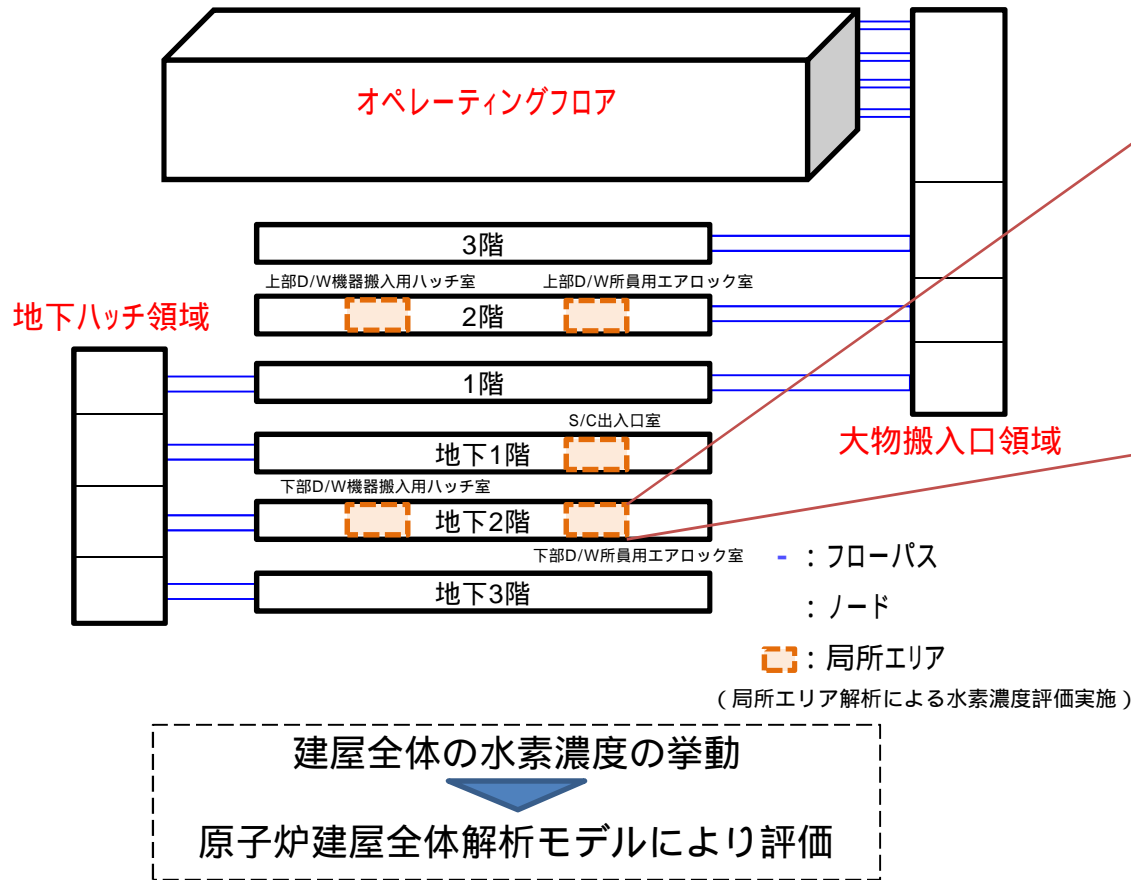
オペレーティングフロア

3階

上部D/W機器搬入用ハッチ室

上部D/W所員用エアロック室

地下ハッチ領域

2階

1階

S/C出入口室

大物搬入口領域

地下1階

下部D/W機器搬入用ハッチ室

地下2階

下部D/W所員用エアロック室

- ：フローパス

：ノード

：局所エリア

（局所エリア解析による水素濃度評価実施）

地下3階

建屋全体の水素濃度の挙動

原子炉建屋全体解析モデルにより評価